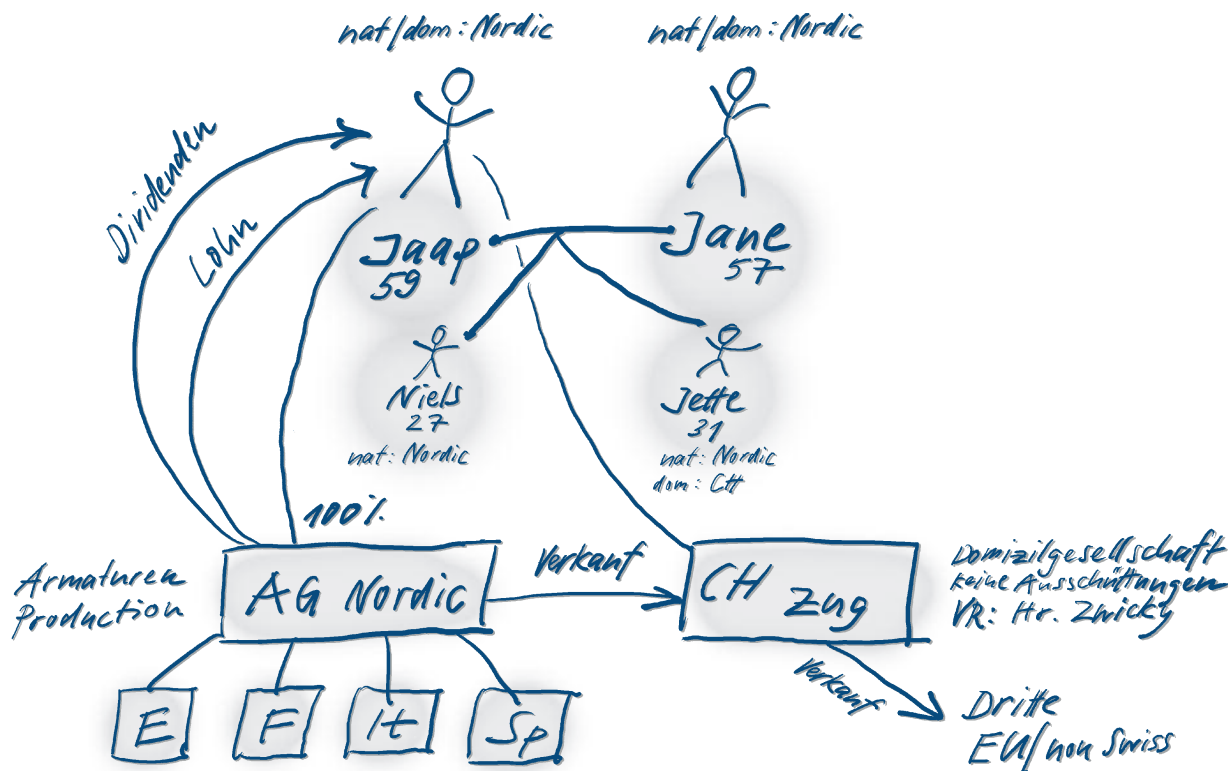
nat/dom: Nordic

nat/dom: Nordic

Dividenden

Lohn

Jaap
59

Jane
57

Niels
27
nat: Nordic

Jette
31
nat: Nordic
dom: CH

100%

Armaturen Production

AG Nordic

Verkauf

CH Zug

Domizilgesellschaft
keine Ausschüttungen
VR: Hr. Zwicky

E

F

It

Sp

Verkauf

Dritte
EU/non Swiss